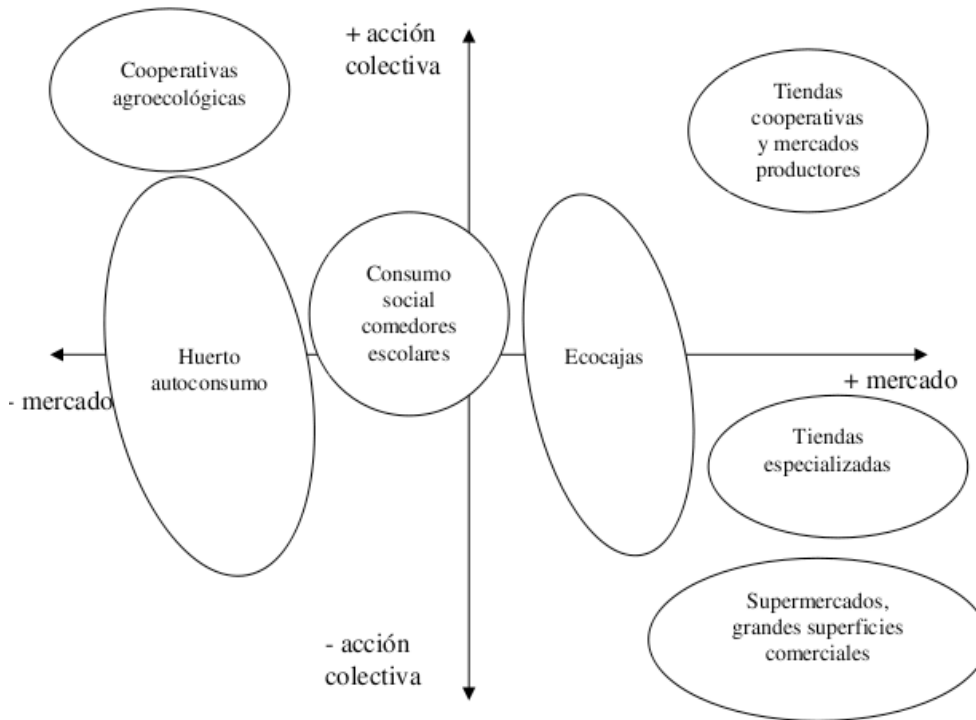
+ acción colectiva

Cooperativas agroecológicas

Tiendas cooperativas y mercados productores

Consumo social comedores escolares

Huerto autoconsumo

Ecocajas

- mercado

+ mercado

Tiendas especializadas

Supermercados, grandes superficies comerciales

- acción colectiva